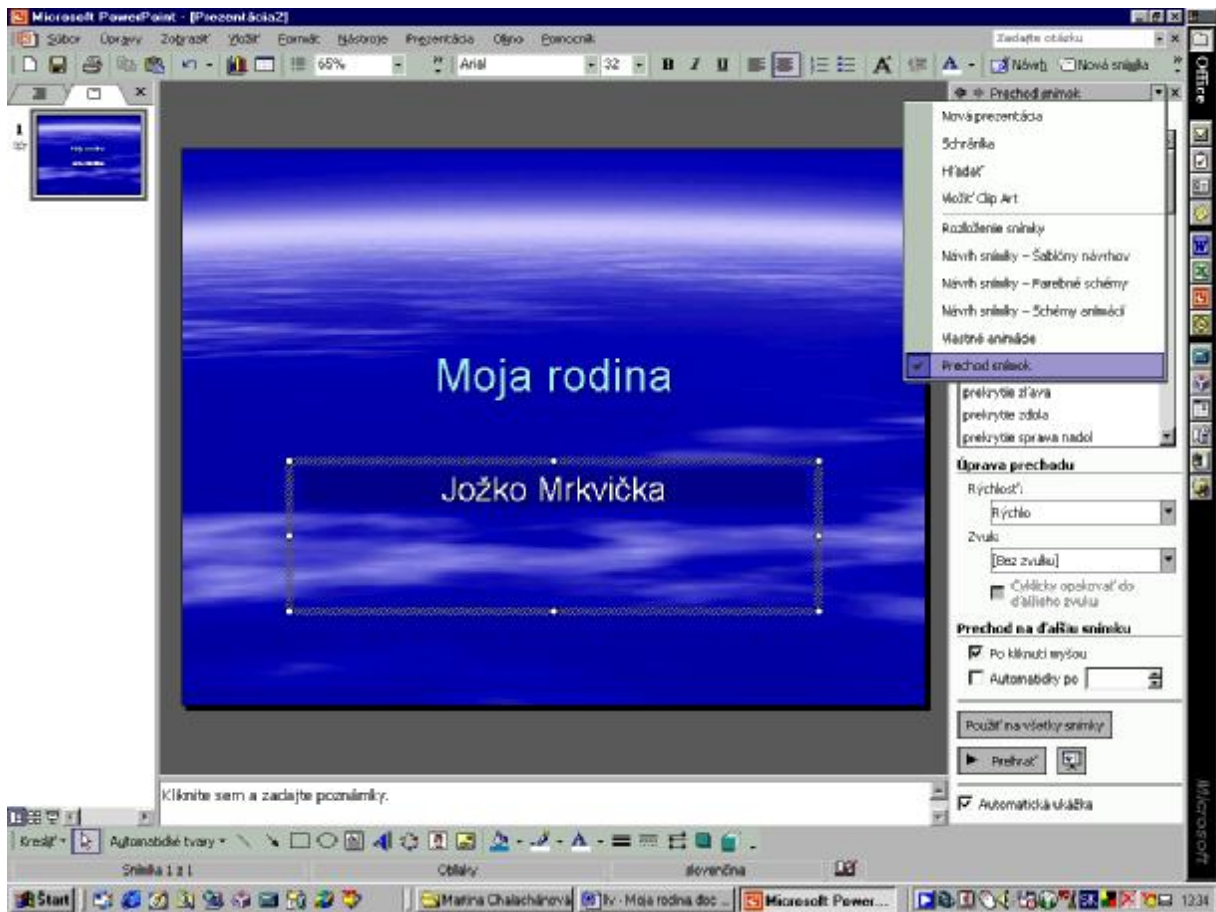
Microsoft PowerPoint - [Prezentácia2]

Súbor Úpravy Zobraziť Vložiť Formát Nástroje Prezentácia Okno Pomocník

Zadajte otázku

65% Arial 32 B I U Návrh Nová snímka

Office

1

Prechod snímok

Nová prezentácia
Schránka
Hľadať
Vložiť Clip Art
Rozloženie snímky
Návrh snímky – Šablóny návrhov
Návrh snímky – Farebné schémy
Návrh snímky – Schémy animácií
Vlastné animácie
Prechod snímok

prekrytie zľava
prekrytie zdola
prekrytie sprava nadol

Moja rodina

Jožko Mrkvička

Úprava prechodu
Rýchlosť:
Rýchlo
Zvuk:
[Bez zvuku]
Cyklicky opakovať do ďalšieho zvuku

Prechod na ďalšiu snímku
Po kliknutí myšou
Automaticky po

Použiť na všetky snímky

Prehrať

Automatická ukážka

Kliknite sem a zadajte poznámky.

Kresliť Automatické tvary

Snímka 1 z 1 Oblaky slovenčina

Start Marina Chalachánová Iv - Moja rodina.doc Microsoft Power... 12:34

Microsoft